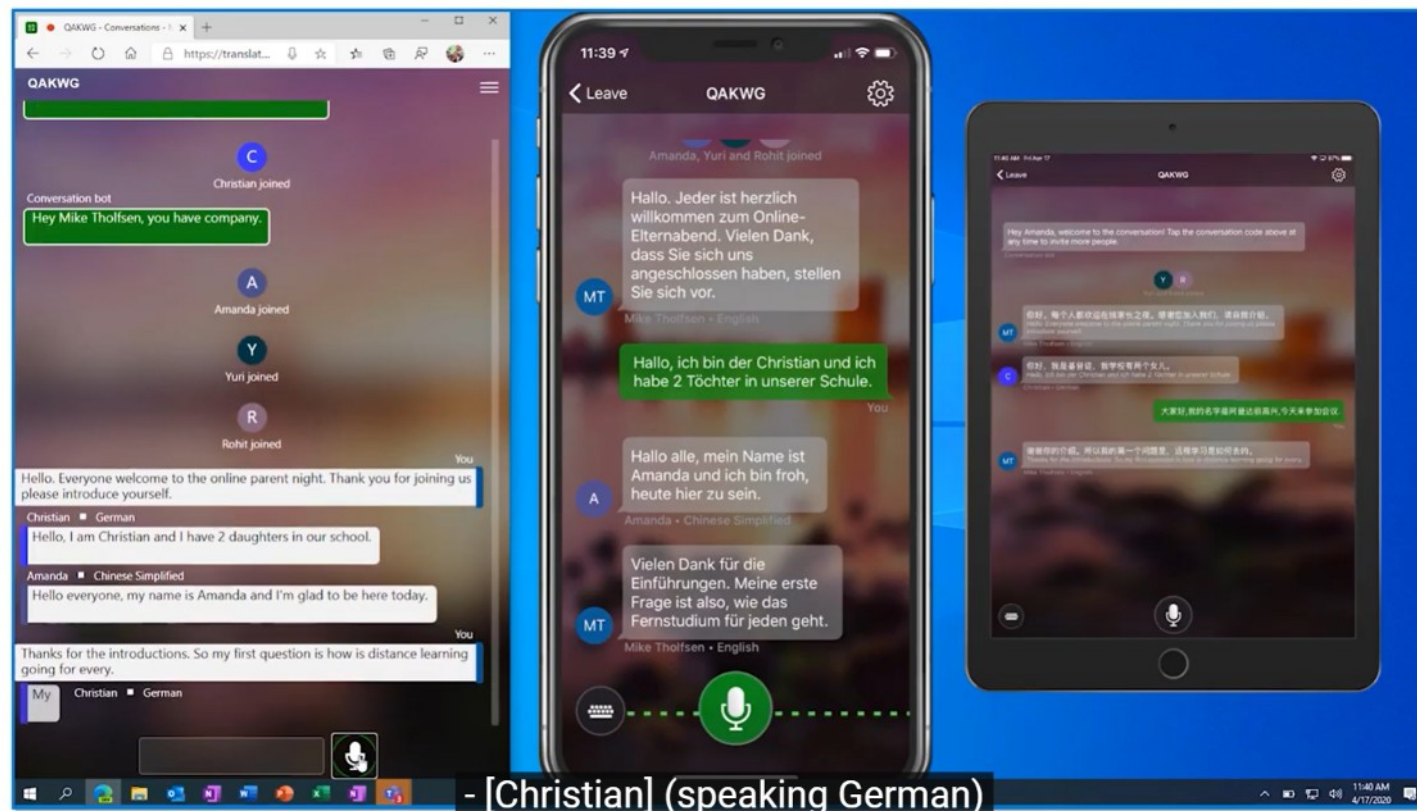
QAKWG - Conversations -

https://translat...

QAKWG

C
Christian joined

Conversation bot
Hey Mike Tholfsen, you have company.

A
Amanda joined

Y
Yuri joined

R
Rohit joined

You
Hello. Everyone welcome to the online parent night. Thank you for joining us please introduce yourself.

Christian ■ German
Hello, I am Christian and I have 2 daughters in our school.

Amanda ■ Chinese Simplified
Hello everyone, my name is Amanda and I'm glad to be here today.

You
Thanks for the introductions. So my first question is how is distance learning going for every.

My Christian ■ German

11:39

Leave QAKWG

Amanda, Yuri and Rohit joined

Hallo. Jeder ist herzlich willkommen zum Online-Elternabend. Vielen Dank, dass Sie sich uns angeschlossen haben, stellen Sie sich vor.

MT
Mike Tholfsen • English

Hallo, ich bin der Christian und ich habe 2 Töchter in unserer Schule.

You

Hallo alle, mein Name ist Amanda und ich bin froh, heute hier zu sein.

A
Amanda • Chinese Simplified

Vielen Dank für die Einführungen. Meine erste Frage ist also, wie das Fernstudium für jeden geht.

MT
Mike Tholfsen • English

Leave QAKWG

Hey Amanda, welcome to the conversation! Tap the conversation code above at any time to invite more people.

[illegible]

- [Christian] (speaking German)

11:40 AM
4/17/2020